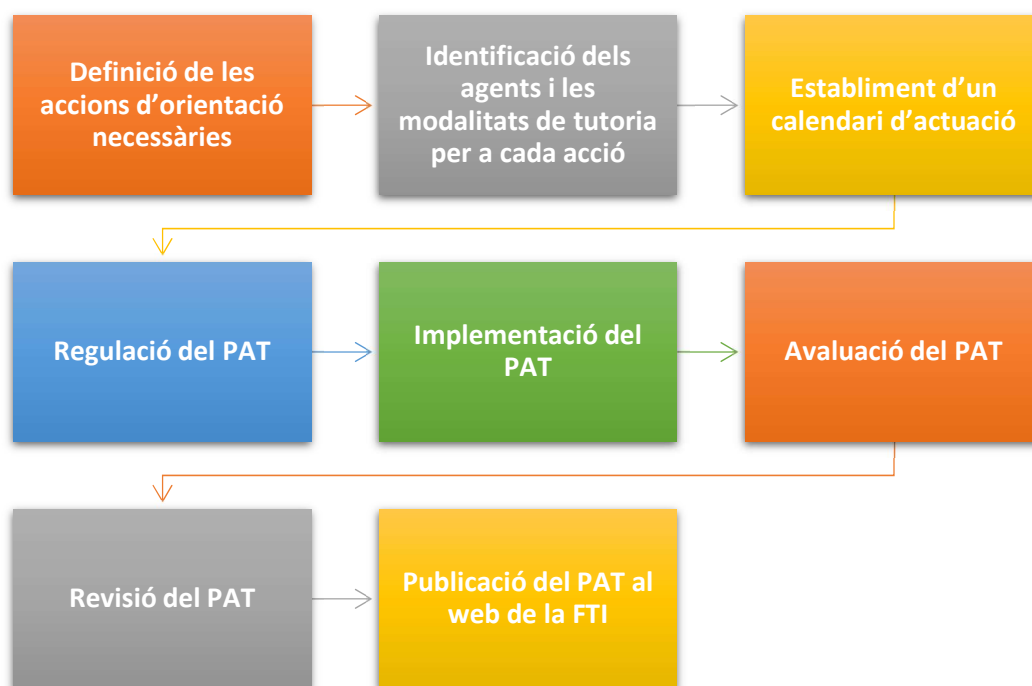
Definició de les accions d’orientació necessàries

Identificació dels agents i les modalitats de tutoria per a cada acció

Establiment d’un calendari d’actuació

Regulació del PAT

Implementació del PAT

Avaluació del PAT

Revisió del PAT

Publicació del PAT al web de la FTI